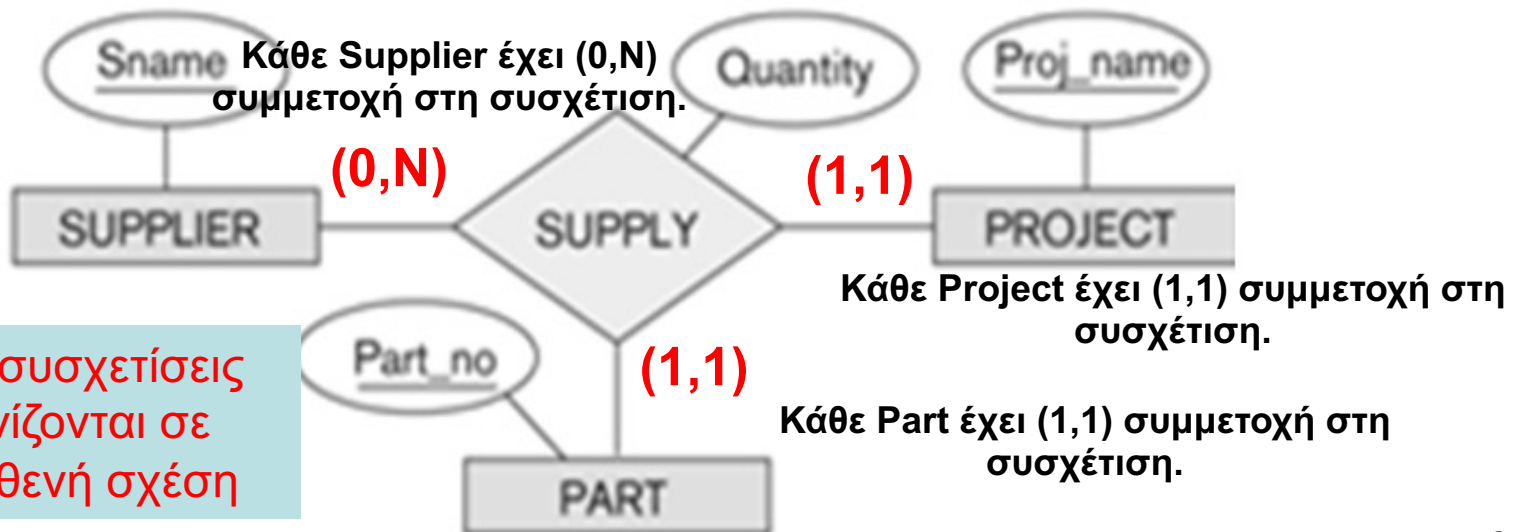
Sname

Κάθε Supplier έχει (0,N) συμμετοχή στη συσχέτιση.

Quantity

Proj_name

(0,N)

(1,1)

SUPPLIER

SUPPLY

PROJECT

Κάθε Project έχει (1,1) συμμετοχή στη συσχέτιση.

συσχετίσεις νίζονται σε θενή σχέση

Part_no

(1,1)

Κάθε Part έχει (1,1) συμμετοχή στη συσχέτιση.

PART